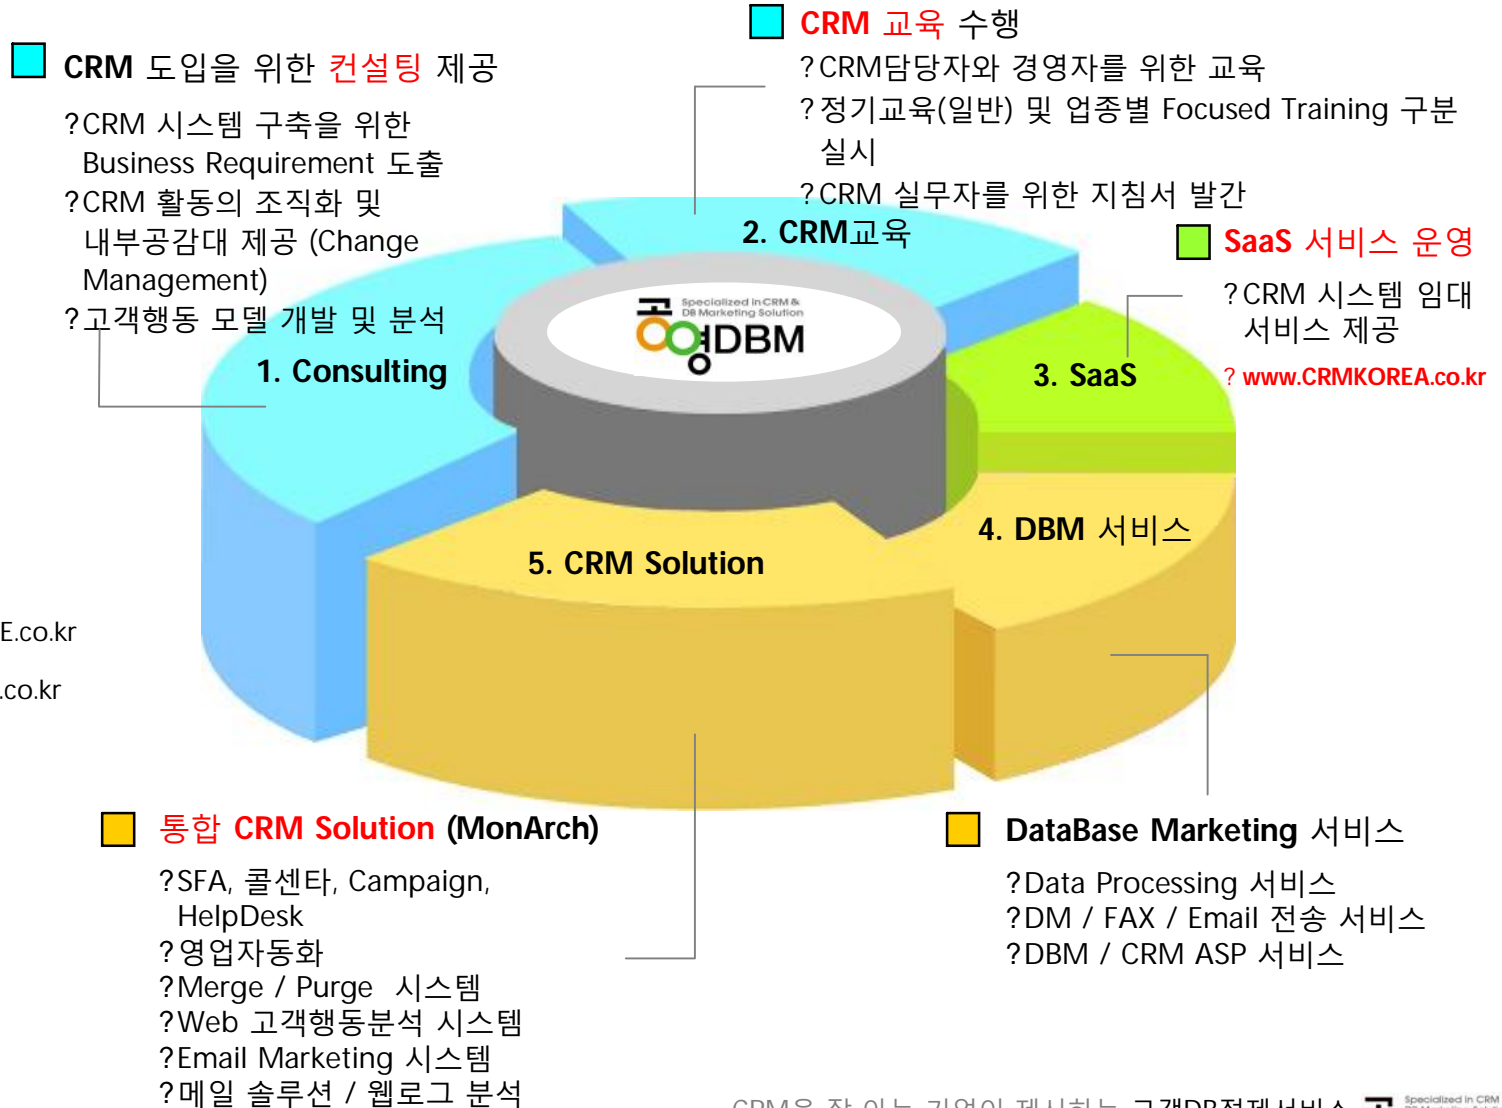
CRM 도입을 위한 컨설팅 제공

?CRM 시스템 구축을 위한 Business Requirement 도출
?CRM 활동의 조직화 및 내부공감대 제공 (Change Management)
?고객행동 모델 개발 및 분석

CRM 교육 수행

?CRM담당자와 경영자를 위한 교육
?정기교육(일반) 및 업종별 Focused Training 구분 실시
?CRM 실무자를 위한 지침서 발간

SaaS 서비스 운영

?CRM 시스템 임대 서비스 제공
? www.CRMKOREA.co.kr

2. CRM교육

Specialized in CRM & DB Marketing Solution
공영DBM

1. Consulting

3. SaaS

4. DBM 서비스

5. CRM Solution

E.co.kr

.co.kr

통합 CRM Solution (MonArch)

?SFA, 콜센타, Campaign, HelpDesk
?영업자동화
?Merge / Purge 시스템
?Web 고객행동분석 시스템
?Email Marketing 시스템
?메일 솔루션 / 웹로그 분석

DataBase Marketing 서비스

?Data Processing 서비스
?DM / FAX / Email 전송 서비스
?DBM / CRM ASP 서비스

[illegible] 고객DB전제서비스 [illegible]